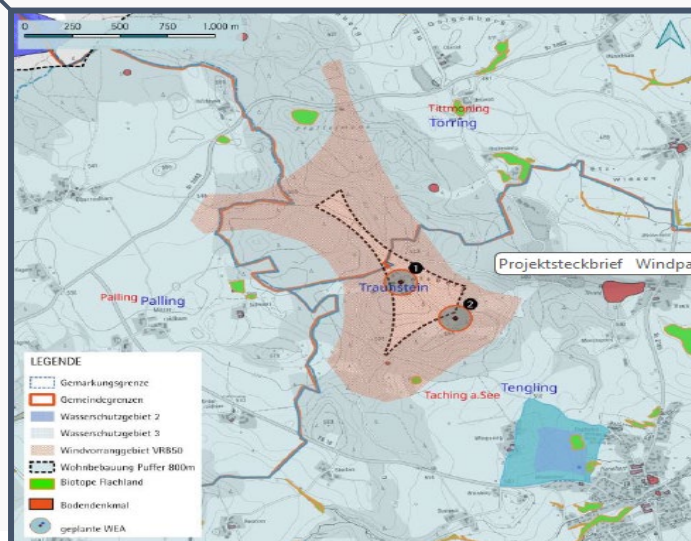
0 250 500 750 1.000 m

Tittmoning
Torring

Projektsteckbrief Windpa

Palling Palling

Traunstein

1
2

Tengling

Taching a.See

LEGENDE
Gemarkungsgrenze
Gemeindegrenzen
Wasserschutzgebiet 2
Wasserschutzgebiet 3
Windvorranggebiet VR850
Wohnbebauung Puffer 800m
Biotope Flachland
Bodendenkmal
geplante WEA